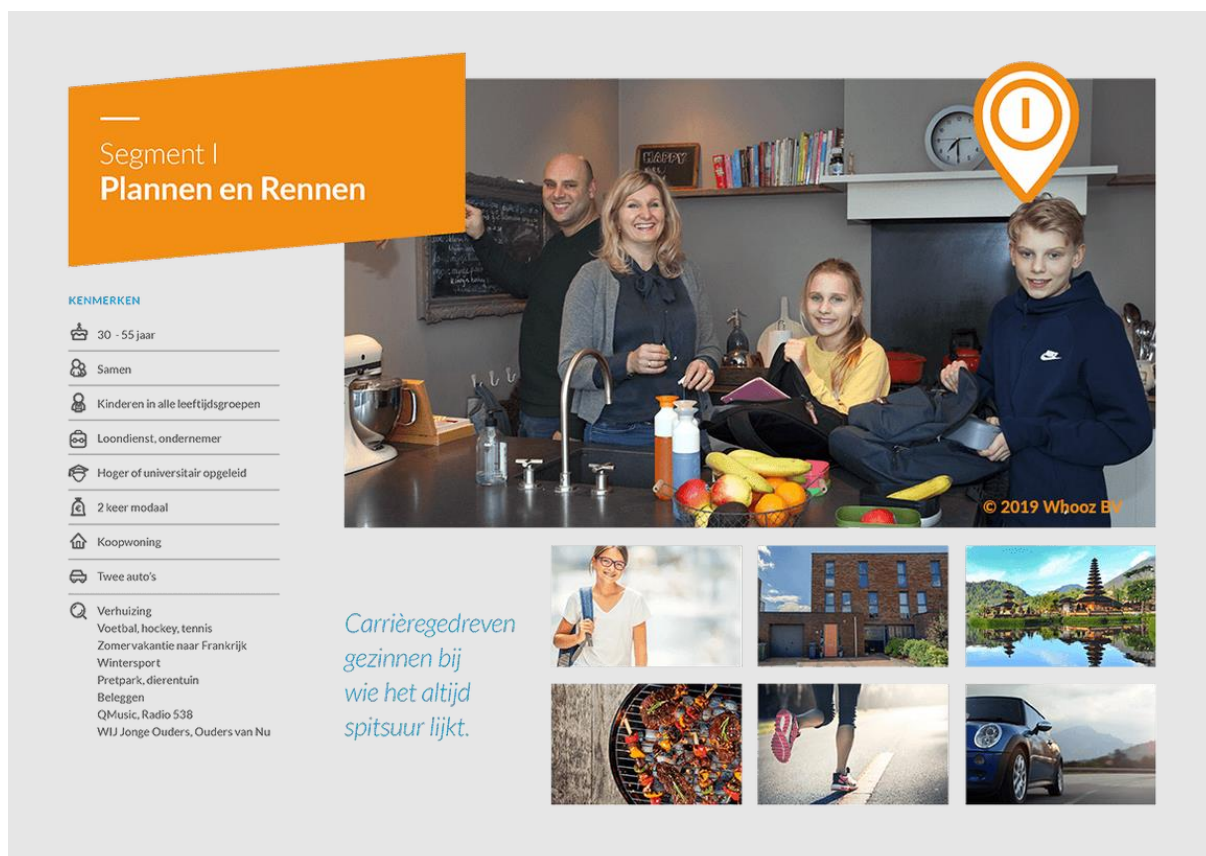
Segment I
**Plannen en Rennen**

I

HAPPY

© 2019 Whooz BV

KENMERKEN

30 - 55 jaar

Samen

Kinderen in alle leeftijdsgroepen

Loondienst, ondernemer

Hoger of universitair opgeleid

2 keer modaal

Koopwoning

Twee auto's

Verhuizing
Voetbal, hockey, tennis
Zomervakantie naar Frankrijk
Wintersport
Pretpark, dierentuin
Beleggen
QMusic, Radio 538
WIJ Jonge Ouders, Ouders van Nu

Carrièregedreven gezinnen bij wie het altijd spitsuur lijkt.